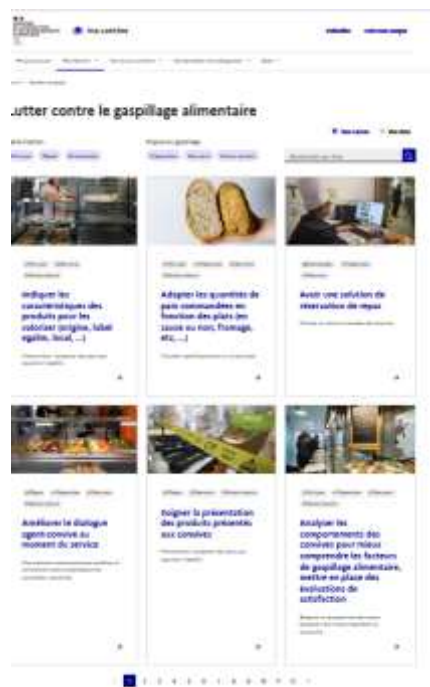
Lutter contre le gaspillage alimentaire

Indiquer les caractéristiques des produits pour les valoriser (origine, label égalim, local, ...)

Adapter les quantités de pain commandées en fonction des plats (en sauce ou non, fromage, etc., ...)

Avoir une solution de réservation de repas

Améliorer le dialogue agent-convive au moment du service

Soigner la présentation des produits présentés aux convives

Analyser les comportements des convives pour mieux comprendre les facteurs de gaspillage alimentaire, mettre en place des évaluations de satisfaction

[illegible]